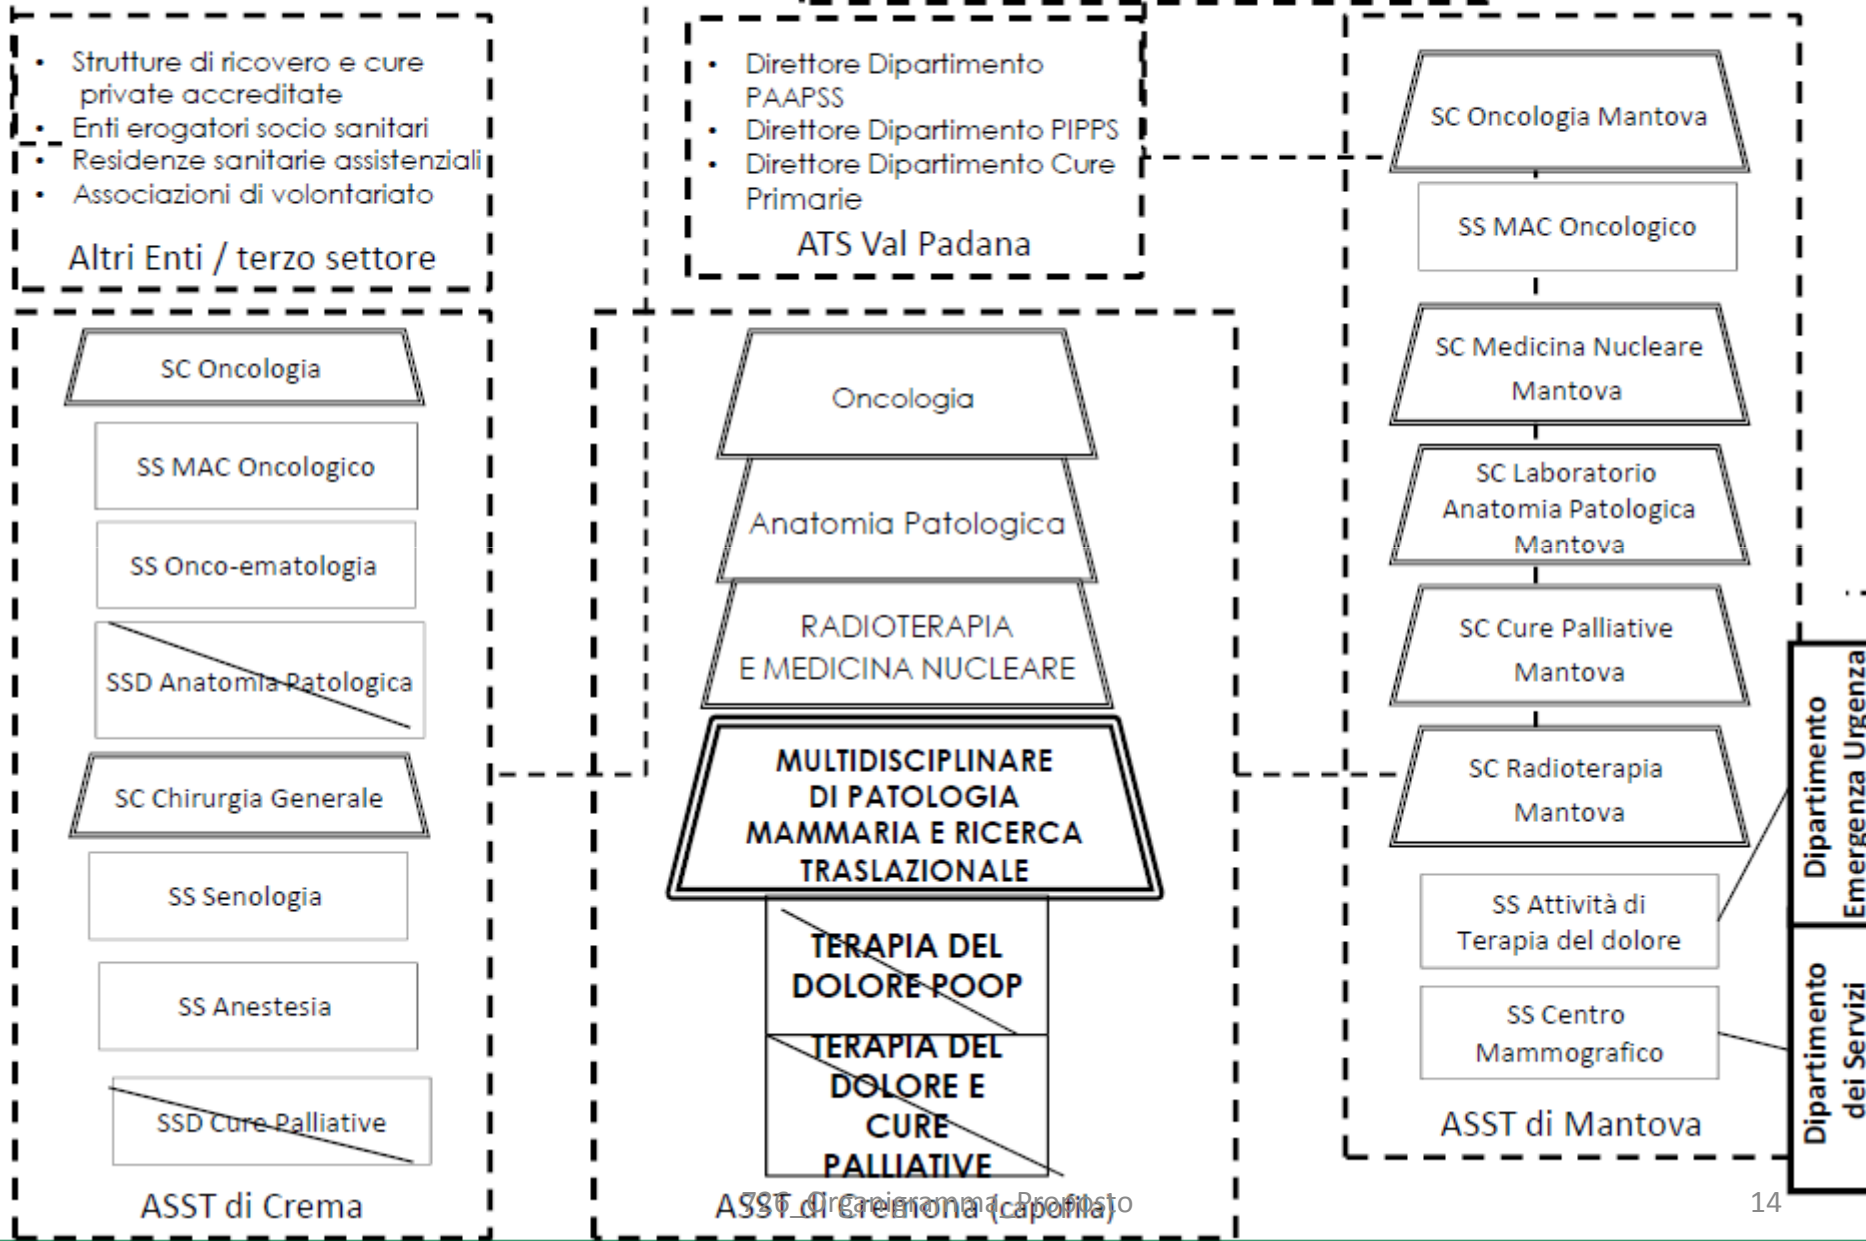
- Strutture di ricovero e cure private accreditate
- Enti erogatori socio sanitari
- Residenze sanitarie assistenziali
- Associazioni di volontariato

Altri Enti / terzo settore

- Direttore Dipartimento PAAPSS
- Direttore Dipartimento PIPPS
- Direttore Dipartimento Cure Primarie

ATS Val Padana

SC Oncologia Mantova

SS MAC Oncologico

SC Medicina Nucleare Mantova

SC Laboratorio Anatomia Patologica Mantova

SC Cure Palliative Mantova

SC Radioterapia Mantova

SS Attività di Terapia del dolore

SS Centro Mammografico

ASST di Mantova

Dipartimento Emergenza Urgenza

Dipartimento dei Servizi

SC Oncologia

SS MAC Oncologico

SS Onco-ematologia

SSD Anatomia Patologica

SC Chirurgia Generale

SS Senologia

SS Anestesia

SSD Cure Palliative

ASST di Crema

Oncologia

Anatomia Patologica

RADIOTERAPIA E MEDICINA NUCLEARE

MULTIDISCIPLINARE DI PATOLOGIA MAMMARIA E RICERCA TRASLAZIONALE

TERAPIA DEL DOLORE POOP

TERAPIA DEL DOLORE E CURE PALLIATIVE

ASST di Cremona (capofila)

ROT_Organigramma_Proposto

14